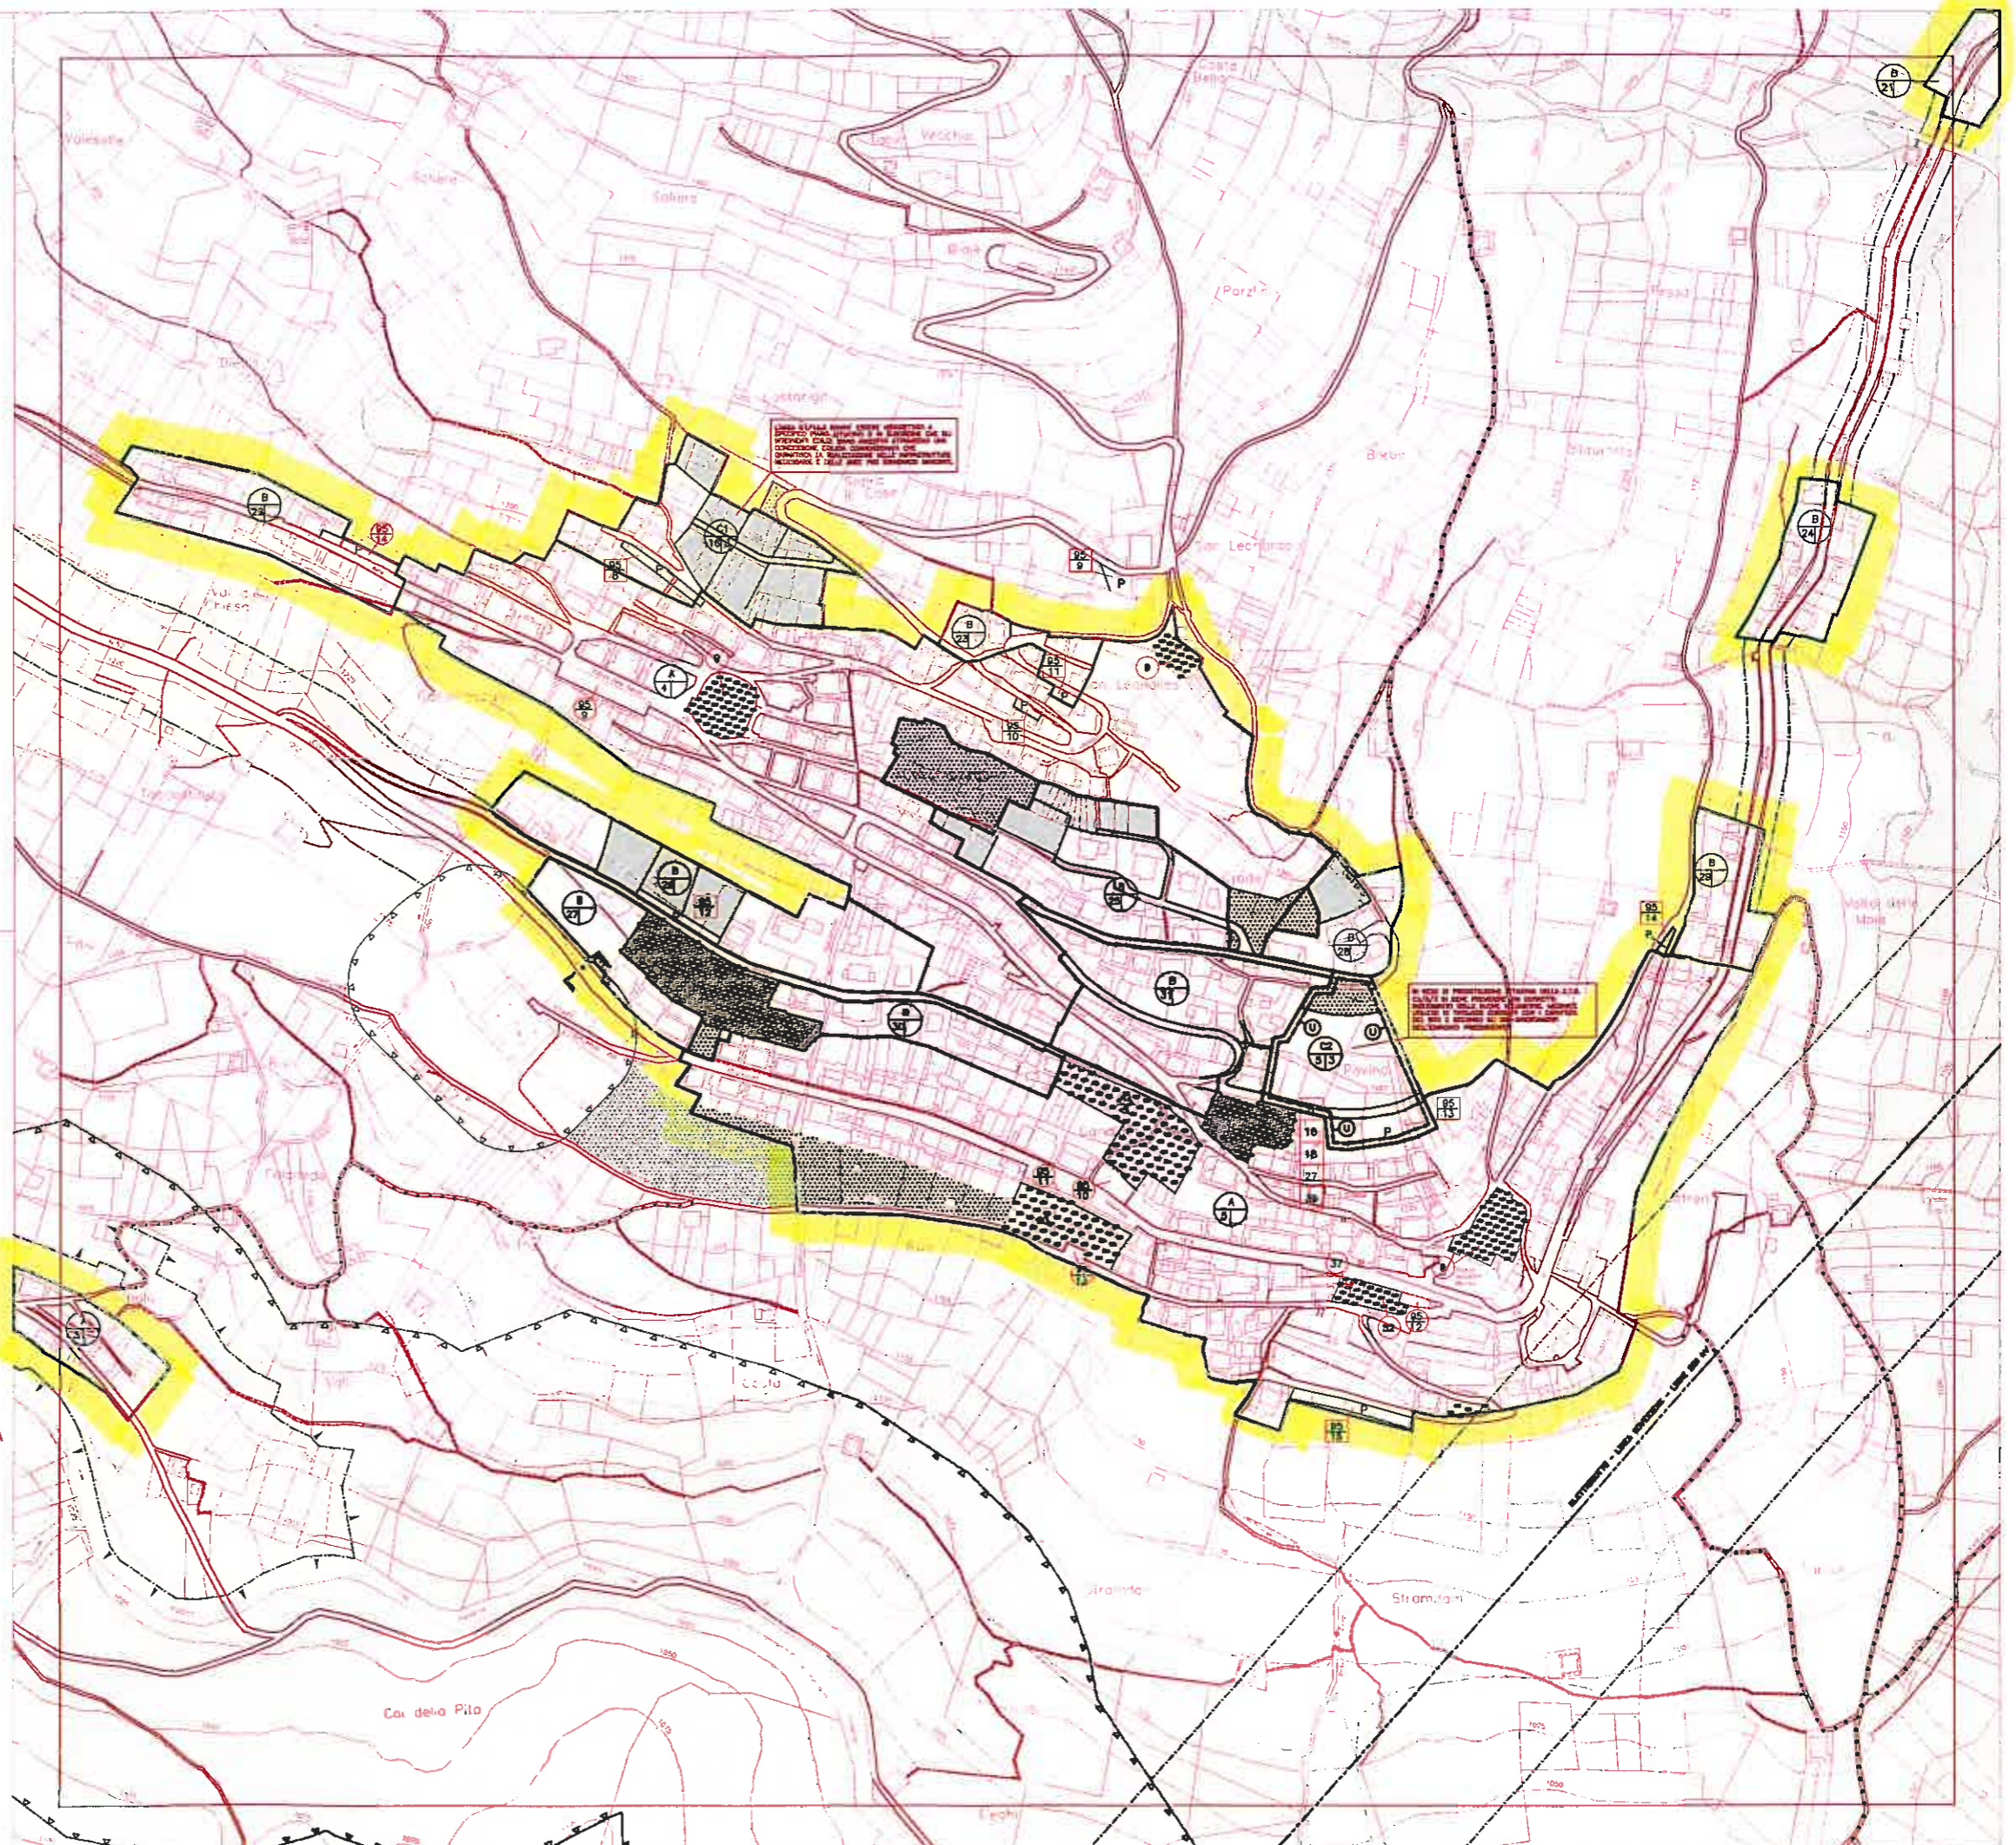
Vallesotto
Solero
Costa Belon
Vecchio
Biole
Parzin
Pezzo
Lastrerigo
Biebe
Sclanto
Lechnago
Val del Fiese
Lecinger
Valle della Mola
Pavino
Ca' della Pila
Stramigni
Costa
B 21
B 25
B 24
B 23
B 22
B 28
B 27
B 26
B 31
B 32
B 29
A 4
A 3
A 21
C1 16
C2 5
9
P
U
16
18
27
37
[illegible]